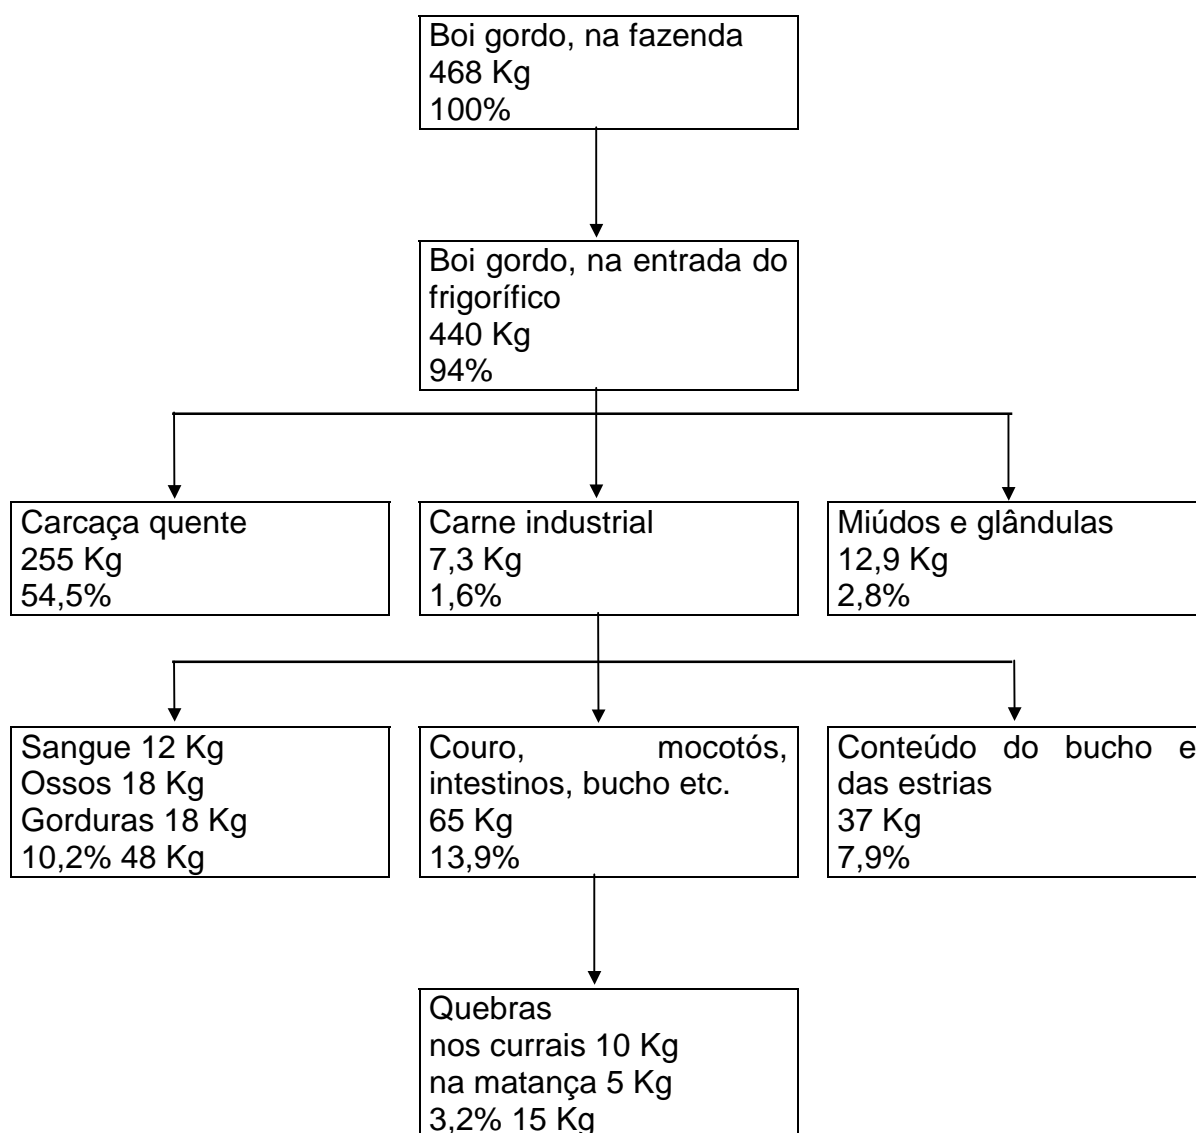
Boi gordo, na fazenda
468 Kg
100%

Boi gordo, na entrada do frigorífico
440 Kg
94%

Carcaça quente
255 Kg
54,5%

Carne industrial
7,3 Kg
1,6%

Miúdos e glândulas
12,9 Kg
2,8%

Sangue 12 Kg
Ossos 18 Kg
Gorduras 18 Kg
10,2% 48 Kg

Couro, mocotós, intestinos, bucho etc.
65 Kg
13,9%

Conteúdo do bucho e das estrias
37 Kg
7,9%

Quebras
nos currais 10 Kg
na matança 5 Kg
3,2% 15 Kg